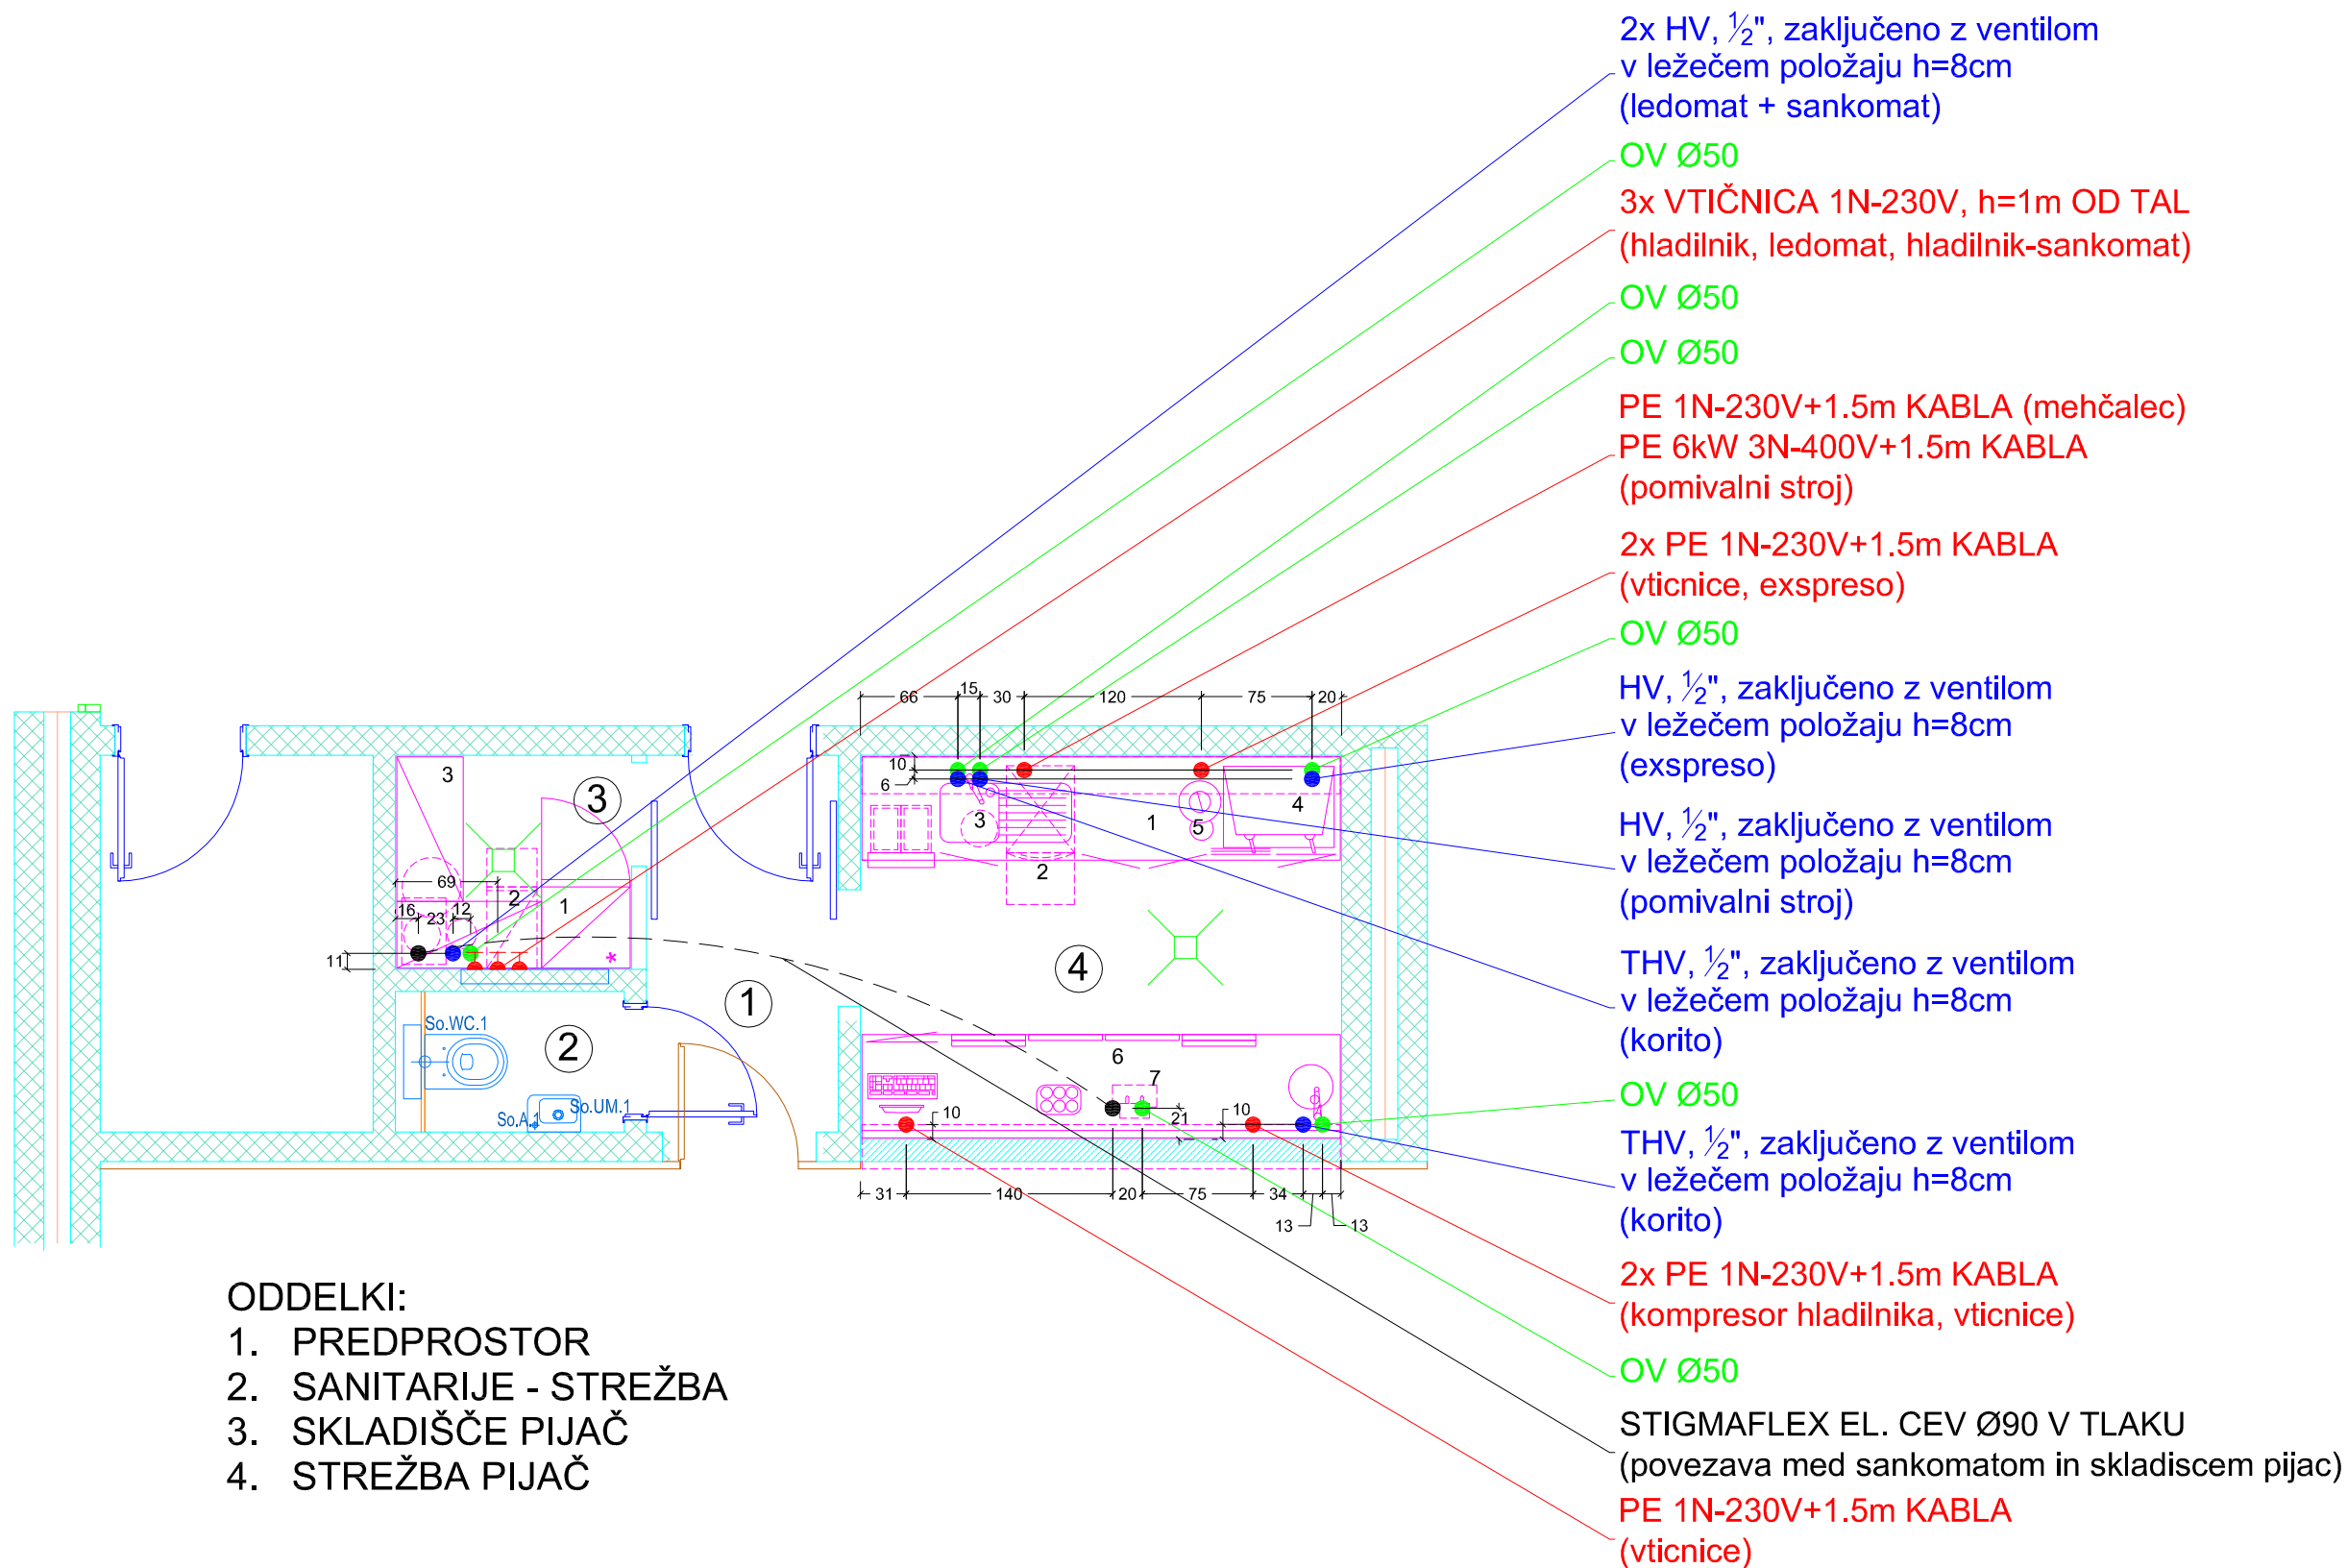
2x HV, $\frac{1}{2}$", zaključeno z ventilom v ležečem položaju h=8cm (ledomat + sankomat)

OV Ø50

3x VTIČNICA 1N-230V, h=1m OD TAL (hladilnik, ledomat, hladilnik-sankomat)

OV Ø50

OV Ø50

PE 1N-230V+1.5m KABLA (mehčalec)

PE 6kW 3N-400V+1.5m KABLA (pomivalni stroj)

2x PE 1N-230V+1.5m KABLA (vticnice, exspreso)

OV Ø50

HV, $\frac{1}{2}$", zaključeno z ventilom v ležečem položaju h=8cm (exspreso)

HV, $\frac{1}{2}$", zaključeno z ventilom v ležečem položaju h=8cm (pomivalni stroj)

THV, $\frac{1}{2}$", zaključeno z ventilom v ležečem položaju h=8cm (korito)

OV Ø50

THV, $\frac{1}{2}$", zaključeno z ventilom v ležečem položaju h=8cm (korito)

2x PE 1N-230V+1.5m KABLA (kompresor hladilnika, vticnice)

OV Ø50

STIGMAFLEX EL. CEV Ø90 V TLAKU (povezava med sankomatom in skladiscem pijac)

PE 1N-230V+1.5m KABLA (vticnice)

66 15 30 120 75 20
10
6
3 1 5 4 2
3
2 1
69
16 23 12
11
1
2
4
So.WC.1
So.A.1 So.UM.1
6
7
10 21 10
31 140 20 75 34
13 13

ODDELKI:
1. PREDPROSTOR
2. SANITARIJE - STREŽBA
3. SKLADIŠČE PIJAČ
4. STREŽBA PIJAČ